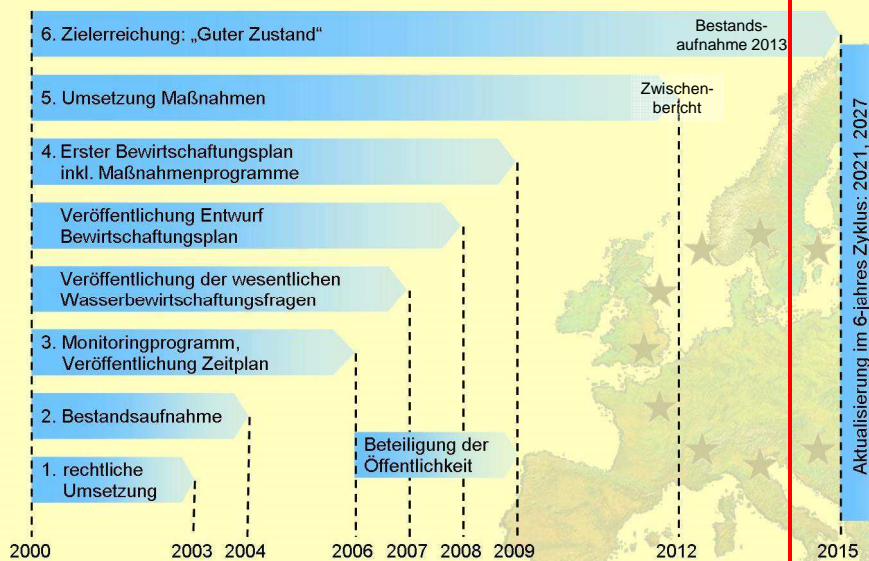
6. Zielerreichung: „Guter Zustand“

Bestands-aufnahme 2013

5. Umsetzung Maßnahmen

Zwischen-bericht

4. Erster Bewirtschaftungsplan inkl. Maßnahmenprogramme

Veröffentlichung Entwurf Bewirtschaftungsplan

Veröffentlichung der wesentlichen Wasserbewirtschaftungsfragen

3. Monitoringprogramm, Veröffentlichung Zeitplan

2. Bestandsaufnahme

Beteiligung der Öffentlichkeit

1. rechtliche Umsetzung

Aktualisierung im 6-jahres Zyklus: 2021, 2027

2000 2003 2004 2006 2007 2008 2009 2012 2015